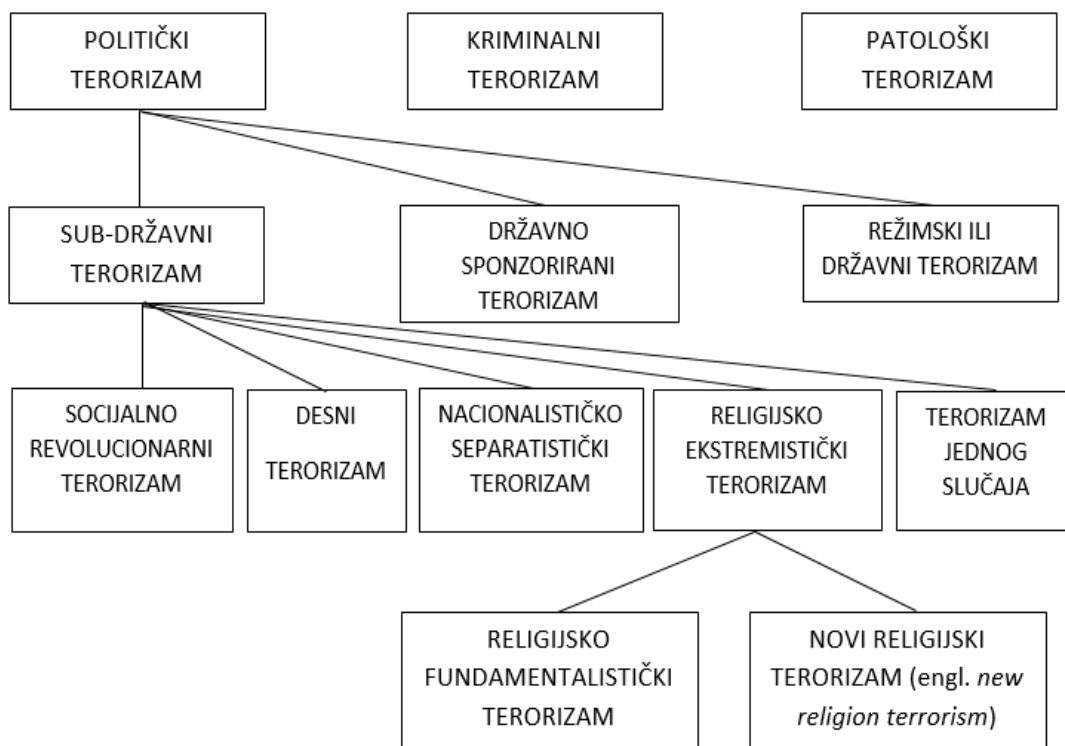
POLITIČKI TERORIZAM

KRIMINALNI TERORIZAM

PATOLOŠKI TERORIZAM

SUB-DRŽAVNI TERORIZAM

DRŽAVNO SPONZORIRANI TERORIZAM

REŽIMSKI ILI DRŽAVNI TERORIZAM

SOCIJALNO REVOLUCIONARNI TERORIZAM

DESNI TERORIZAM

NACIONALISTIČKO SEPARATISTIČKI TERORIZAM

RELIGIJSKO EKSTREMISTIČKI TERORIZAM

TERORIZAM JEDNOG SLUČAJA

RELIGIJSKO FUNDAMENTALISTIČKI TERORIZAM

NOVI RELIGIJSKI TERORIZAM (engl. new religion terrorism)